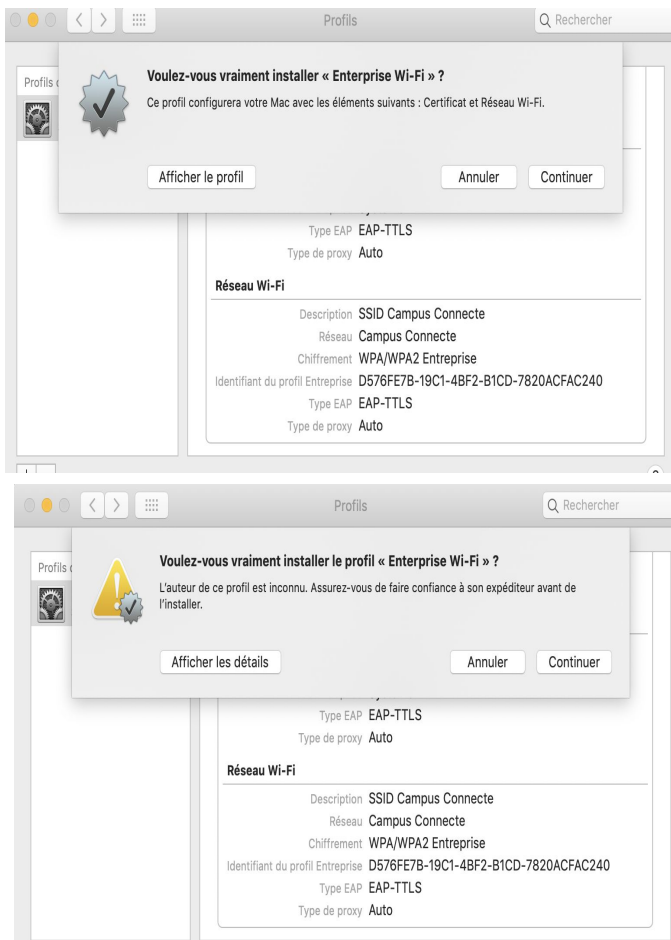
Profils

Rechercher

Profils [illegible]

Voulez-vous vraiment installer « Enterprise Wi-Fi » ?

Ce profil configurera votre Mac avec les éléments suivants : Certificat et Réseau Wi-Fi.

Afficher le profil

Annuler

Continuer

Type EAP EAP-TTLS

Type de proxy Auto

Réseau Wi-Fi

Description SSID Campus Connecte

Réseau Campus Connecte

Chiffrement WPA/WPA2 Entreprise

Identifiant du profil Entreprise D576FE7B-19C1-4BF2-B1CD-7820ACFAC240

Type EAP EAP-TTLS

Type de proxy Auto

Profils

Rechercher

Profils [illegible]

Voulez-vous vraiment installer le profil « Enterprise Wi-Fi » ?

L'auteur de ce profil est inconnu. Assurez-vous de faire confiance à son expéditeur avant de l'installer.

Afficher les détails

Annuler

Continuer

Type EAP EAP-TTLS

Type de proxy Auto

Réseau Wi-Fi

Description SSID Campus Connecte

Réseau Campus Connecte

Chiffrement WPA/WPA2 Entreprise

Identifiant du profil Entreprise D576FE7B-19C1-4BF2-B1CD-7820ACFAC240

Type EAP EAP-TTLS

Type de proxy Auto